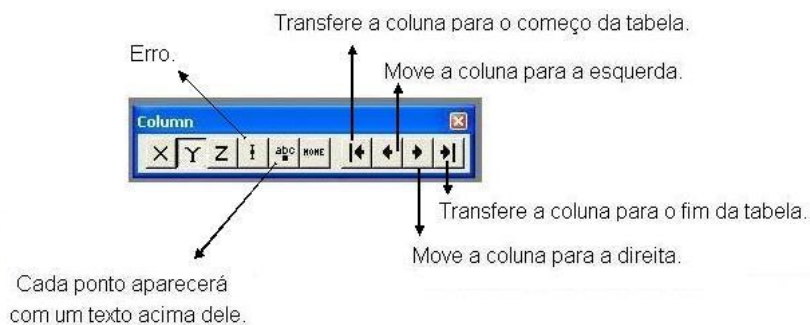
Transfere a coluna para o começo da tabela.

Erro.

Move a coluna para a esquerda.

Column

X Y Z I abc NONE

Transfere a coluna para o fim da tabela.

Move a coluna para a direita.

Cada ponto aparecerá com um texto acima dele.